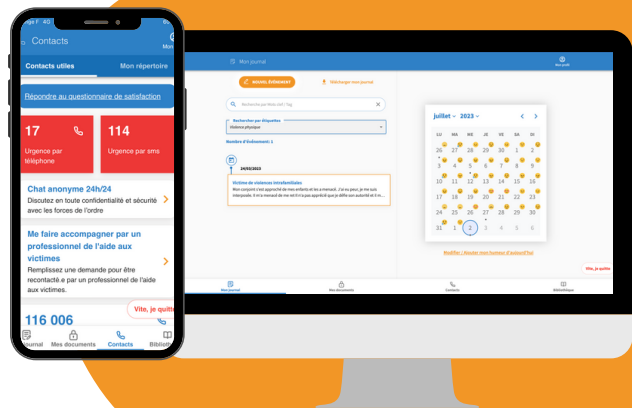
nge F 4G

Contacts

Mon

Contacts utiles

Mon répertoire

Répondre au questionnaire de satisfaction

17

Urgence par téléphone

114

Urgence par sms

Chat anonyme 24h/24

Discutez en toute confidentialité et sécurité avec les forces de l'ordre

Me faire accompagner par un professionnel de l'aide aux victimes

Remplissez une demande pour être recontacté·e par un professionnel de l'aide aux victimes.

Vite, je quitte

116 006

Journal

Mes documents

Contacts

Biblioth

Mon journal

Mon profil

NOUVEL ÉVÉNEMENT

Télécharger mon journal

Rechercher par Mots clef / Tag

Rechercher par étiquettes

Violence physique

Nombre d'événements 1

24/02/2023

Victime de violences intrafamiliales

Mon conjoint s'est approché de mes enfants et les a menacé. J'ai eu peur, je me suis interposée. Il m'a menacé de me tirer il a pas apprécié que je défie son autorité et il m...

juillet 2023

| LU | MA | ME | JE | VE | SA | DI |
|---|---|---|---|---|---|---|
| 26 | 27 | 28 | 29 | 30 | 1 | 2 |
| 3 | 4 | 5 | 6 | 7 | 8 | 9 |
| 10 | 11 | 12 | 13 | 14 | 15 | 16 |
| 17 | 18 | 19 | 20 | 21 | 22 | 23 |
| 24 | 25 | 26 | 27 | 28 | 29 | 30 |
| 31 | 1 | 2 | 3 | 4 | 5 | 6 |

Modifier / Ajouter mon humeur d'aujourd'hui

Vite, je quitte

Mon journal

Mes documents

Contacts

Bibliothèque